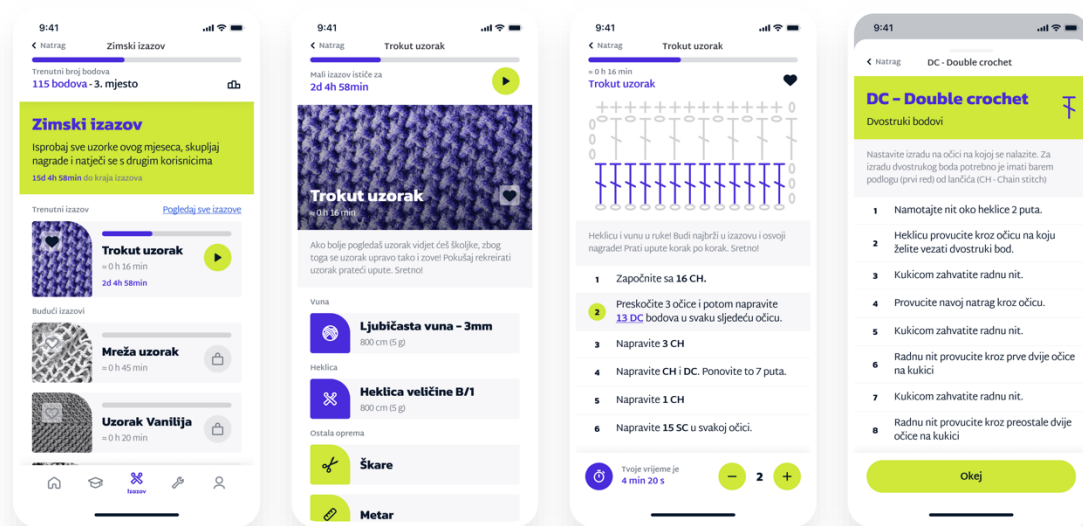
9:41

Natrag
Zimski izazov

Trenutni broj bodova
115 bodova - 3. mjesto

Zimski izazov
Isprobaj sve uzorke ovog mjeseca, skupljaj nagrade i natječi se s drugim korisnicima
15d 4h 58min do kraja izazova

Trenutni izazov
Pogledaj sve izazove

Trokut uzorak
≈ 0 h 16 min
2d 4h 58min

Budući izazovi

Mreža uzorak
≈ 0 h 45 min

Uzorak Vanilija
≈ 0 h 20 min

Izazov

9:41

Natrag
Trokut uzorak

Mali izazov ističe za
2d 4h 58min

Trokut uzorak
≈ 0 h 16 min

Ako bolje pogledaš uzorak vidjet ćeš školjke, zbog toga se uzorak upravo tako i zove! Pokušaj rekreirati uzorak prateći upute. Sretno!

Vuna
Ljubičasta vuna – 3mm
800 cm (5 g)

Heklica
Heklica veličine B/1
800 cm (5 g)

Ostala oprema
Škare

Metar

9:41

Natrag
Trokut uzorak

≈ 0 h 16 min
Trokut uzorak

Heklicu i vunu u ruke! Budi najbrži u izazovu i osvoji nagrade! Prati upute korak po korak. Sretno!

1 Započnite sa 16 CH.
2 Preskočite 3 očice i potom napravite 13 DC bodova u svaku sljedeću očicu.
3 Napravite 3 CH
4 Napravite CH i DC. Ponovite to 7 puta.
5 Napravite 1 CH
6 Napravite 15 SC u svakoj očici.

Tvoje vrijeme je
4 min 20 s
2

9:41

Natrag
DC - Double crochet

DC - Double crochet
Dvostruki bodovi

Nastavite izradu na očici na kojoj se nalazite. Za izradu dvostrukog boda potrebno je imati barem podlogu (prvi red) od lančića (CH - Chain stitch)

1 Namotajte nit oko heklice 2 puta.
2 Heklicu provucite kroz očicu na koju želite vezati dvostruki bod.
3 Kukicom zahvatite radnu nit.
4 Provucite navoj natrag kroz očicu.
5 Kukicom zahvatite radnu nit.
6 Radnu nit provucite kroz prve dvije očice na kukici
7 Kukicom zahvatite radnu nit.
8 Radnu nit provucite kroz preostale dvije očice na kukici

Okej